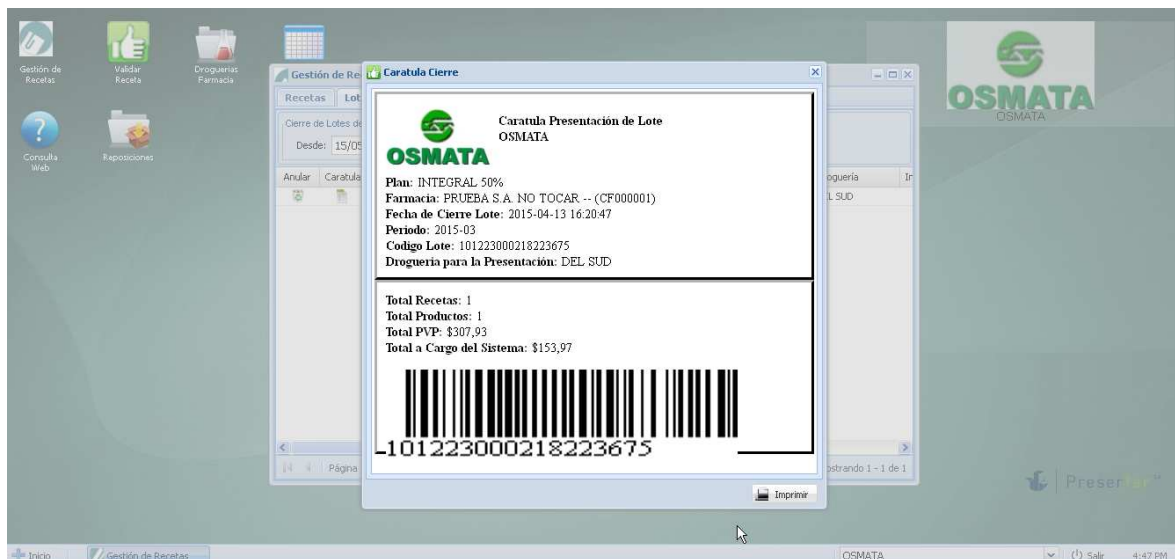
Gestión de Recetas

Validar Receta

Droguerias Farmacia

Consulta Web

Reposiciones

Gestión de Re

Recetas | Lot

Cierre de Lotes de

Desde: 15/05

Anular | Caratula

oguería | Ir

L SUD

Página

ostrando 1 - 1 de 1

Caratula Cierre

OSMATA

Caratula Presentación de Lote
OSMATA

Plan: INTEGRAL 50%
Farmacia: PRUEBA S.A. NO TOCAR -- (CF000001)
Fecha de Cierre Lote: 2015-04-13 16:20:47
Periodo: 2015-03
Codigo Lote: 101223000218223675
Droguería para la Presentación: DEL SUD

Total Recetas: 1
Total Productos: 1
Total PVP: $307,93
Total a Cargo del Sistema: $153,97

101223000218223675

Imprimir

OSMATA
OSMATA

Preser

Inicio | Gestión de Recetas

OSMATA

Salir 4:47 PM